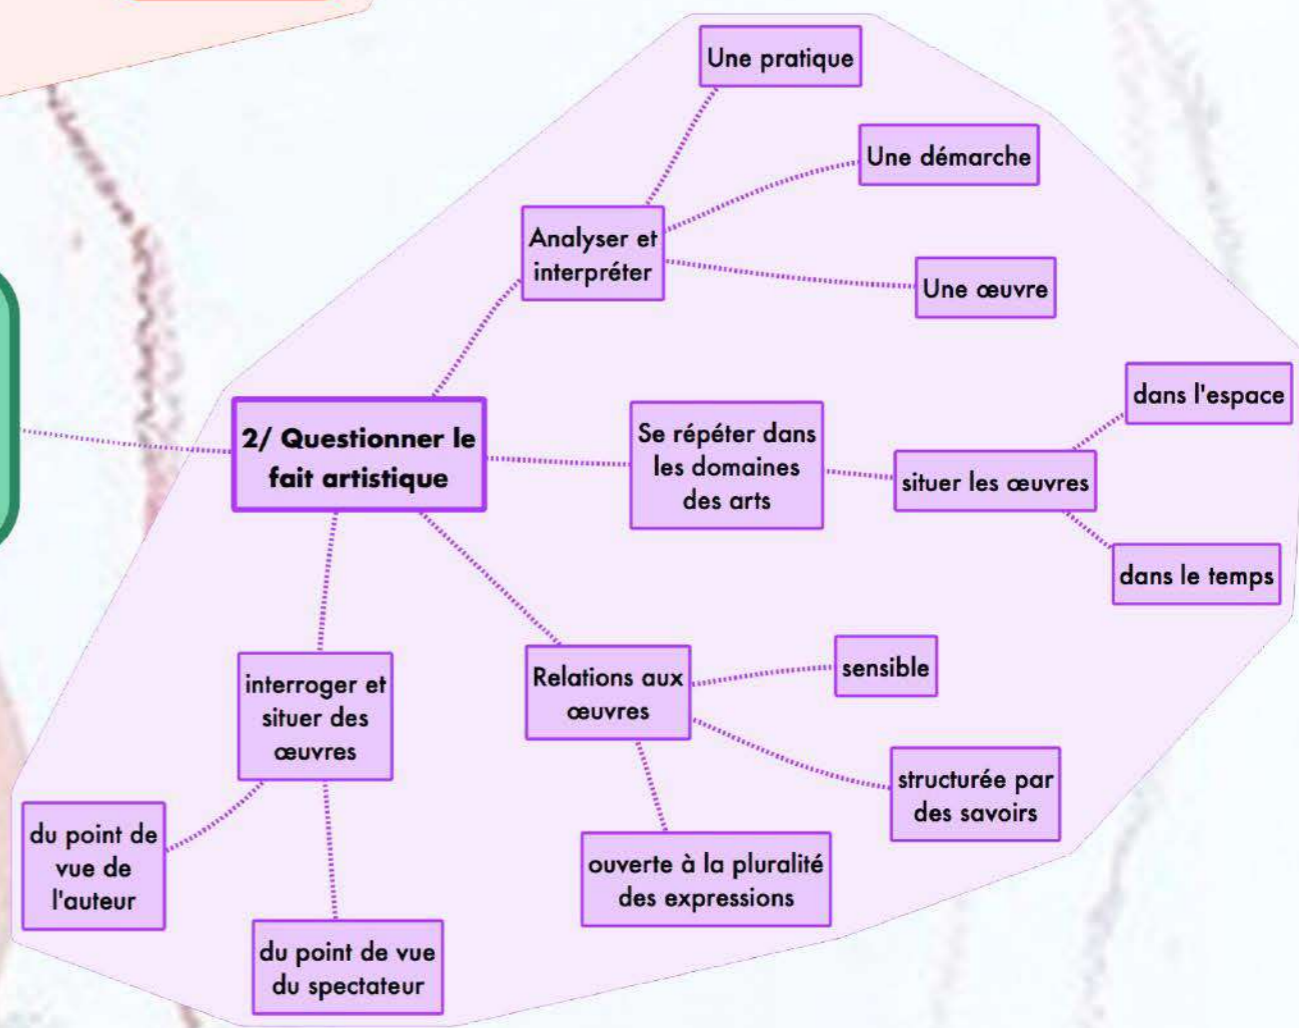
2/ Questionner le fait artistique

Analyser et interpréter

Une pratique

Une démarche

Une œuvre

Se répéter dans les domaines des arts

situer les œuvres

dans l'espace

dans le temps

Relations aux œuvres

sensible

structurée par des savoirs

ouverte à la pluralité des expressions

interroger et situer des œuvres

du point de vue de l'auteur

du point de vue du spectateur